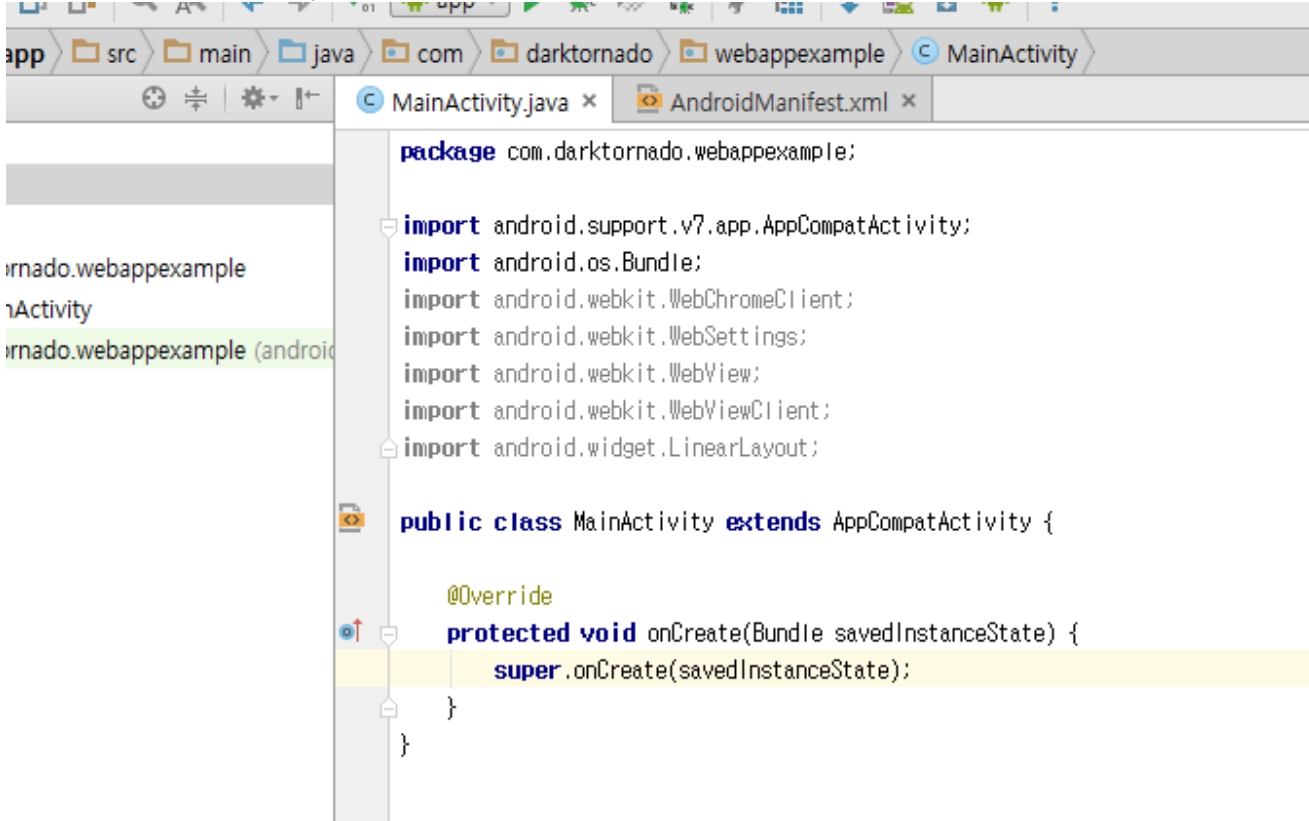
app
src
main
java
com
darktornado
webappexample
MainActivity

MainActivity.java ×
AndroidManifest.xml ×

rnado.webappexample
nActivity
rnado.webappexample (androi

package com.darktornado.webappexample;

import android.support.v7.app.AppCompatActivity;
import android.os.Bundle;
import android.webkit.WebChromeClient;
import android.webkit.WebSettings;
import android.webkit.WebView;
import android.webkit.WebViewClient;
import android.widget.LinearLayout;

public class MainActivity extends AppCompatActivity {

    @Override
    protected void onCreate(Bundle savedInstanceState) {
        super.onCreate(savedInstanceState);
    }
}